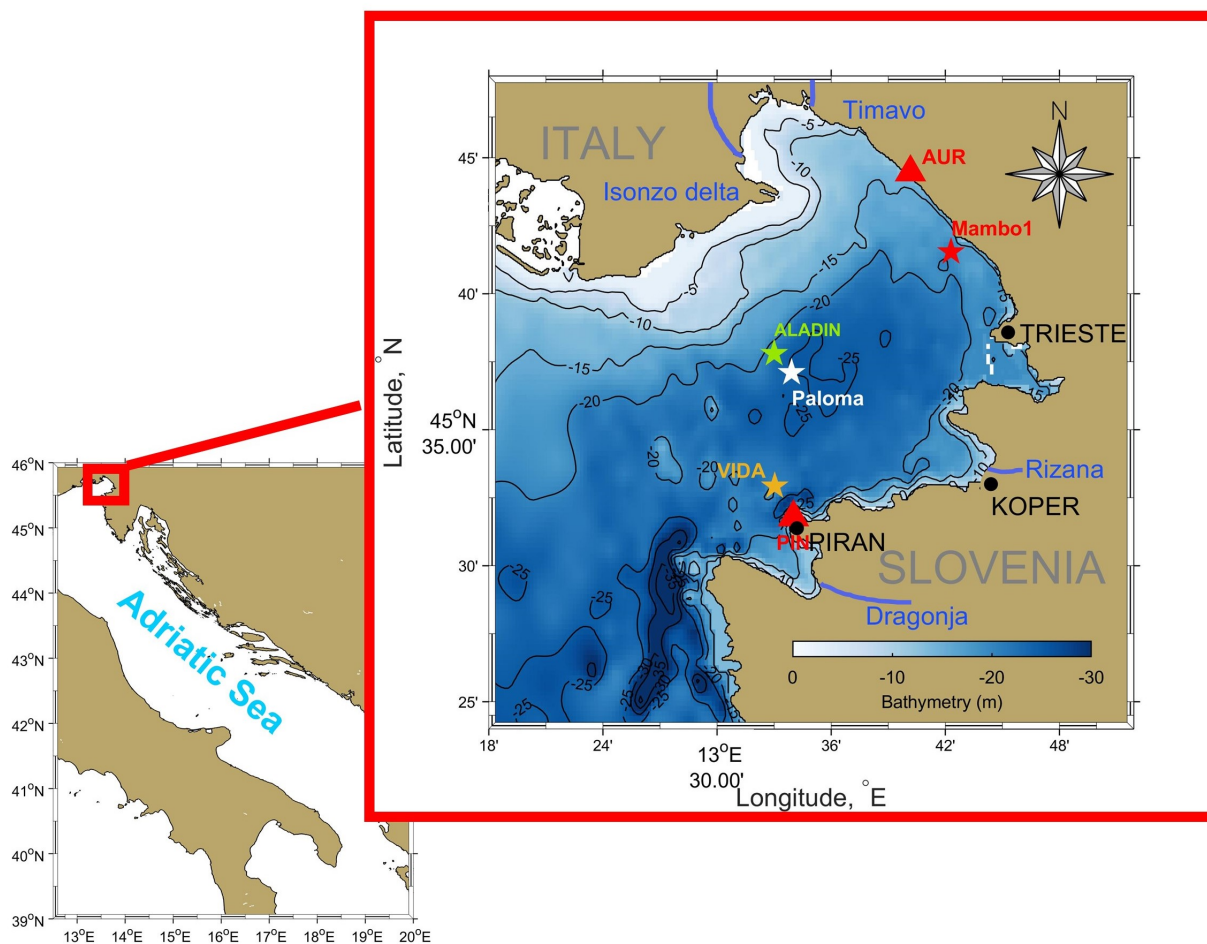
ITALY
Timavo
Isonzo delta
AUR
N
Mambo1
ALADIN
TRIESTE
Paloma
VIDA
Rizana
KOPER
PIN
PIRAN
SLOVENIA
Dragonja
-5
-10
-15
-20
-25
-30
-35
0
-10
-20
-30
Bathymetry (m)
45'
40'
45$^{o}$N 35.00'
30'
25'
Latitude, $^{\circ}$N
18'
24'
13$^{o}$E 30.00'
36'
42'
48'
Longitude, $^{\circ}$E
46$^{o}$N
45$^{o}$N
44$^{o}$N
43$^{o}$N
42$^{o}$N
41$^{o}$N
40$^{o}$N
39$^{o}$N
Adriatic Sea
13$^{o}$E
14$^{o}$E
15$^{o}$E
16$^{o}$E
17$^{o}$E
18$^{o}$E
19$^{o}$E
20$^{o}$E